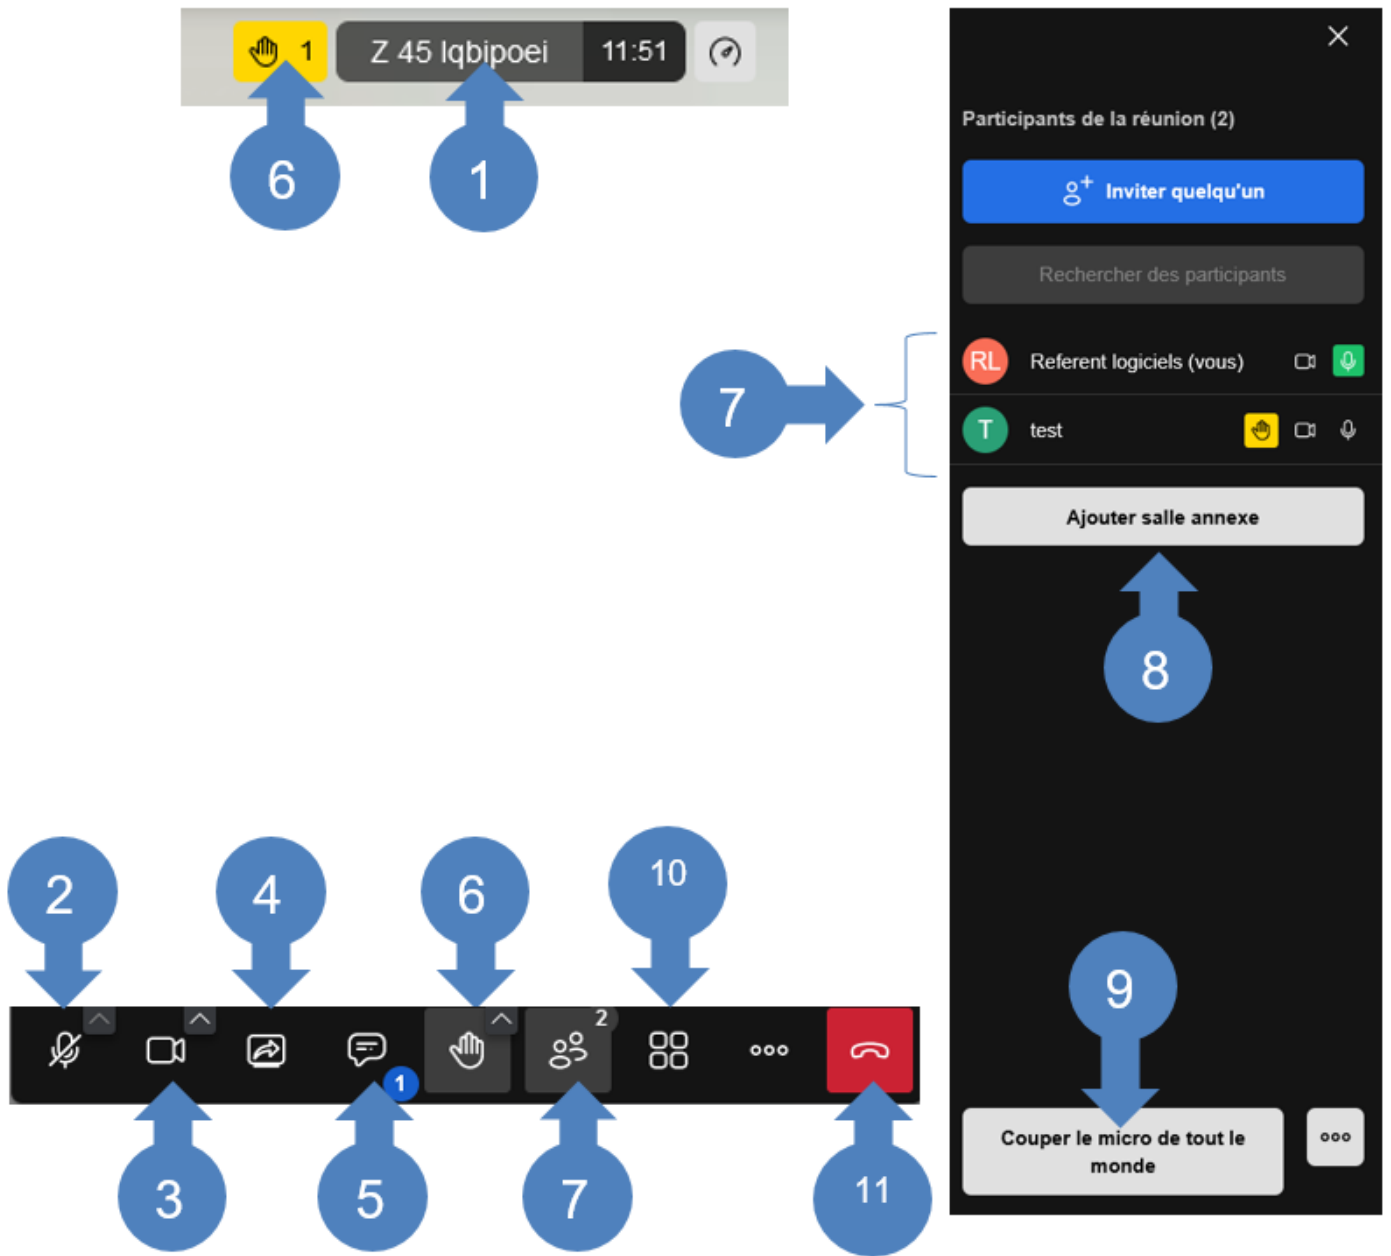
1

Z 45 lqbipoei

11:51

6

1

Participants de la réunion (2)

Inviter quelqu'un

Rechercher des participants

7

RL Referent logiciels (vous)

T test

Ajouter salle annexe

8

2

4

6

10

9

2

1

Couper le micro de tout le monde

3

5

7

11